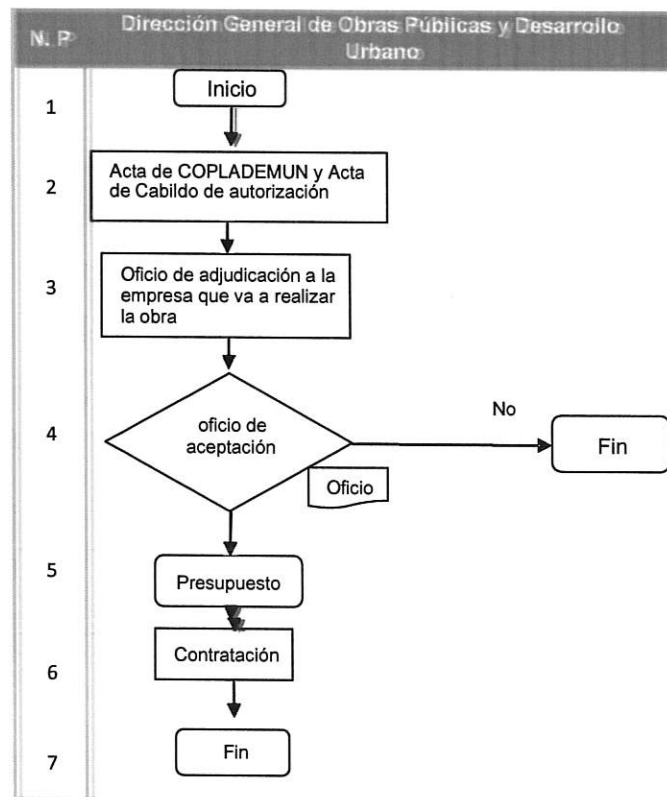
| N. P | Dirección General de Obras Públicas y Desarrollo Urbano |
|---|---|
| 1 | Inicio |
| 2 | Acta de COPLADEMUN y Acta de Cabildo de autorización |
| 3 | Oficio de adjudicación a la empresa que va a realizar la obra |
| 4 | oficio de aceptación — No — Fin; Oficio |
| 5 | Presupuesto |
| 6 | Contratación |
| 7 | Fin |